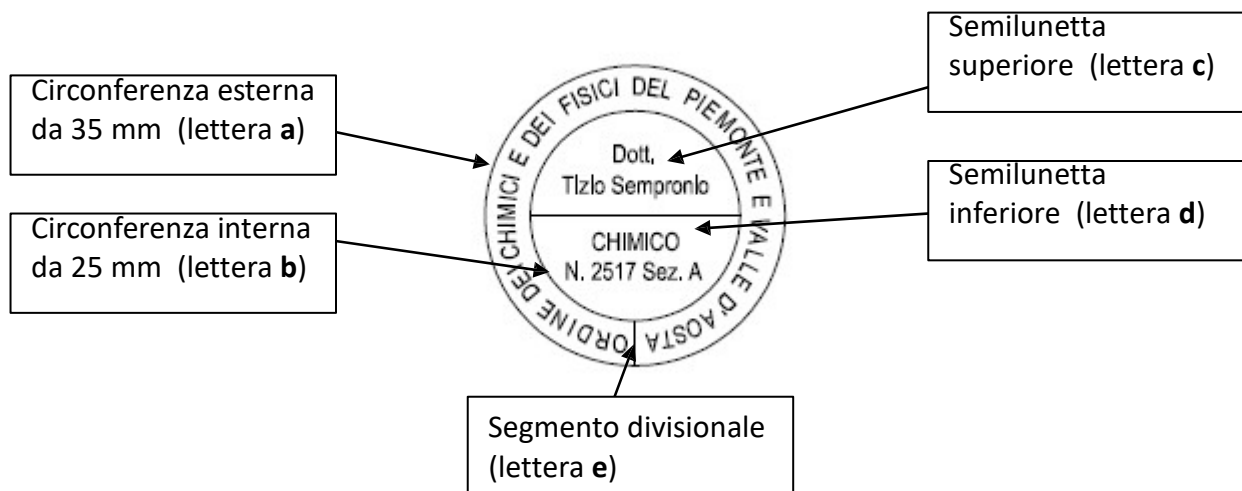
Circonferenza esterna da 35 mm (lettera **a**)

Semilunetta superiore (lettera **c**)

ORDINE DEI CHIMICI E DEI FISICI DEL PIEMONTE E VALLE D'AOSTA

Dott,
Tlzlo Sempronlo

CHIMICO
N. 2517 Sez. A

Semilunetta inferiore (lettera **d**)

Circonferenza interna da 25 mm (lettera **b**)

Segmento divisionale (lettera **e**)